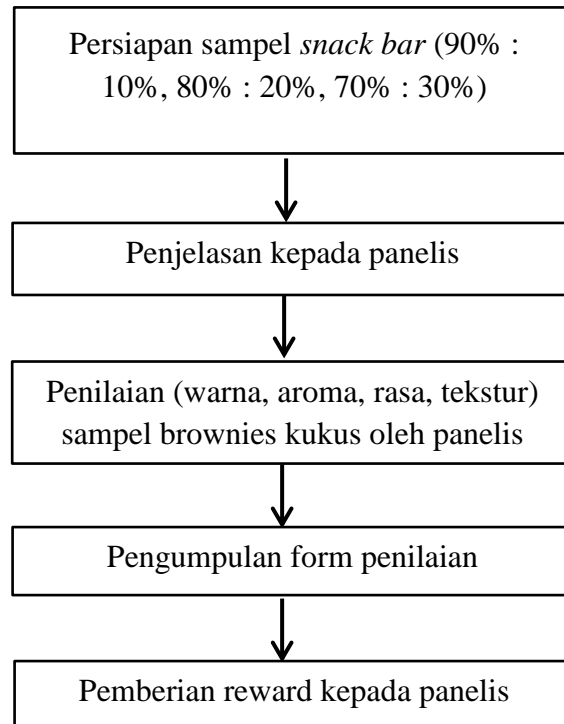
Persiapan sampel snack bar (90% : 10%, 80% : 20%, 70% : 30%)

Penjelasan kepada panelis

Penilaian (warna, aroma, rasa, tekstur) sampel brownies kukus oleh panelis

Pengumpulan form penilaian

Pemberian reward kepada panelis